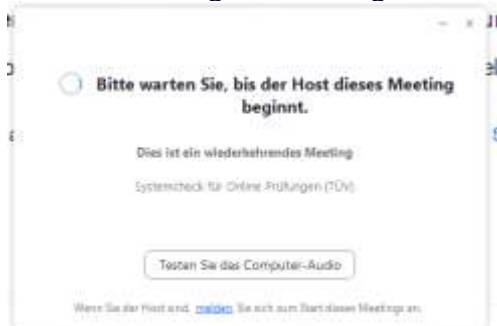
Bitte warten Sie, bis der Host dieses Meeting beginnt.

Dies ist ein wiederkehrendes Meeting

Systemcheck für Online Prüfungen (TÜV)

Testen Sie das Computer-Audio

Wenn Sie der Host sind, melden Sie sich zum Start dieses Meetings an.